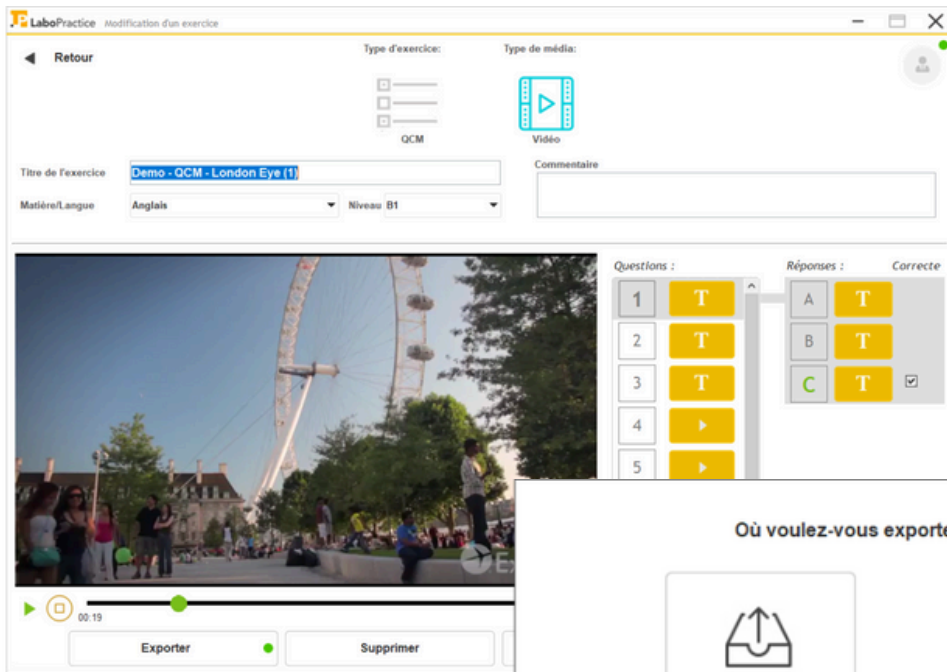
LaboPractice Modification d'un exercice

Retour

Type d'exercice:

QCM

Type de média:

Vidéo

Titre de l'exercice Demo - QCM - London Eye (1)

Commentaire

Matière/Langue Anglais

Niveau B1

Questions :

1 T
2 T
3 T
4
5

Réponses : Correcte

A T
B T
C T

00:19

Exporter

Supprimer

Où voulez-vous exporte